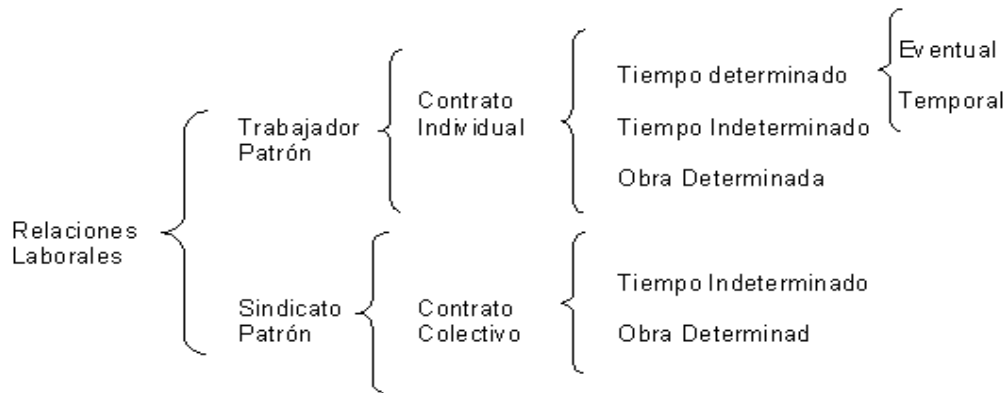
Relaciones Laborales

Trabajador Patrón

Contrato Individual

Tiempo determinado

Eventual

Temporal

Tiempo Indeterminado

Obra Determinada

Sindicato Patrón

Contrato Colectivo

Tiempo Indeterminado

Obra Determinad